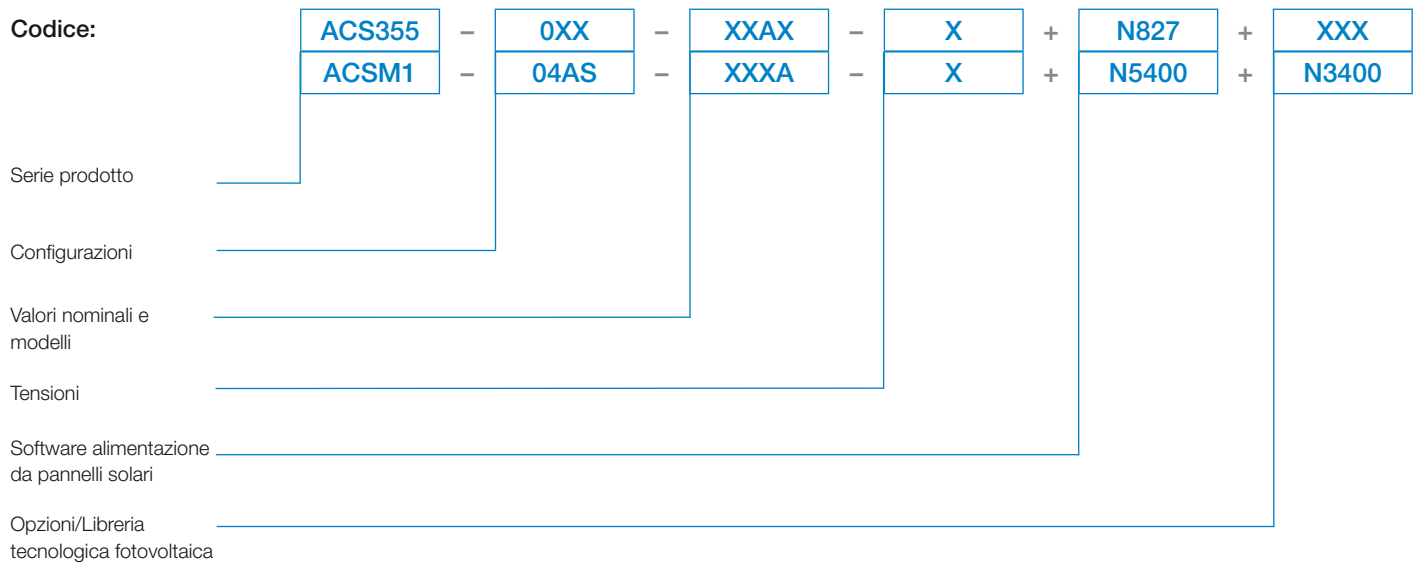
Codice:

| ACS355 | – | 0XX | – | XXAX | – | X | + | N827 | + | XXX |
|---|---|---|---|---|---|---|---|---|---|---|
| ACSM1 | – | 04AS | – | XXXA | – | X | + | N5400 | + | N3400 |

Serie prodotto

Configurazioni

Valori nominali e modelli

Tensioni

Software alimentazione da pannelli solari

Opzioni/Libreria tecnologica fotovoltaica